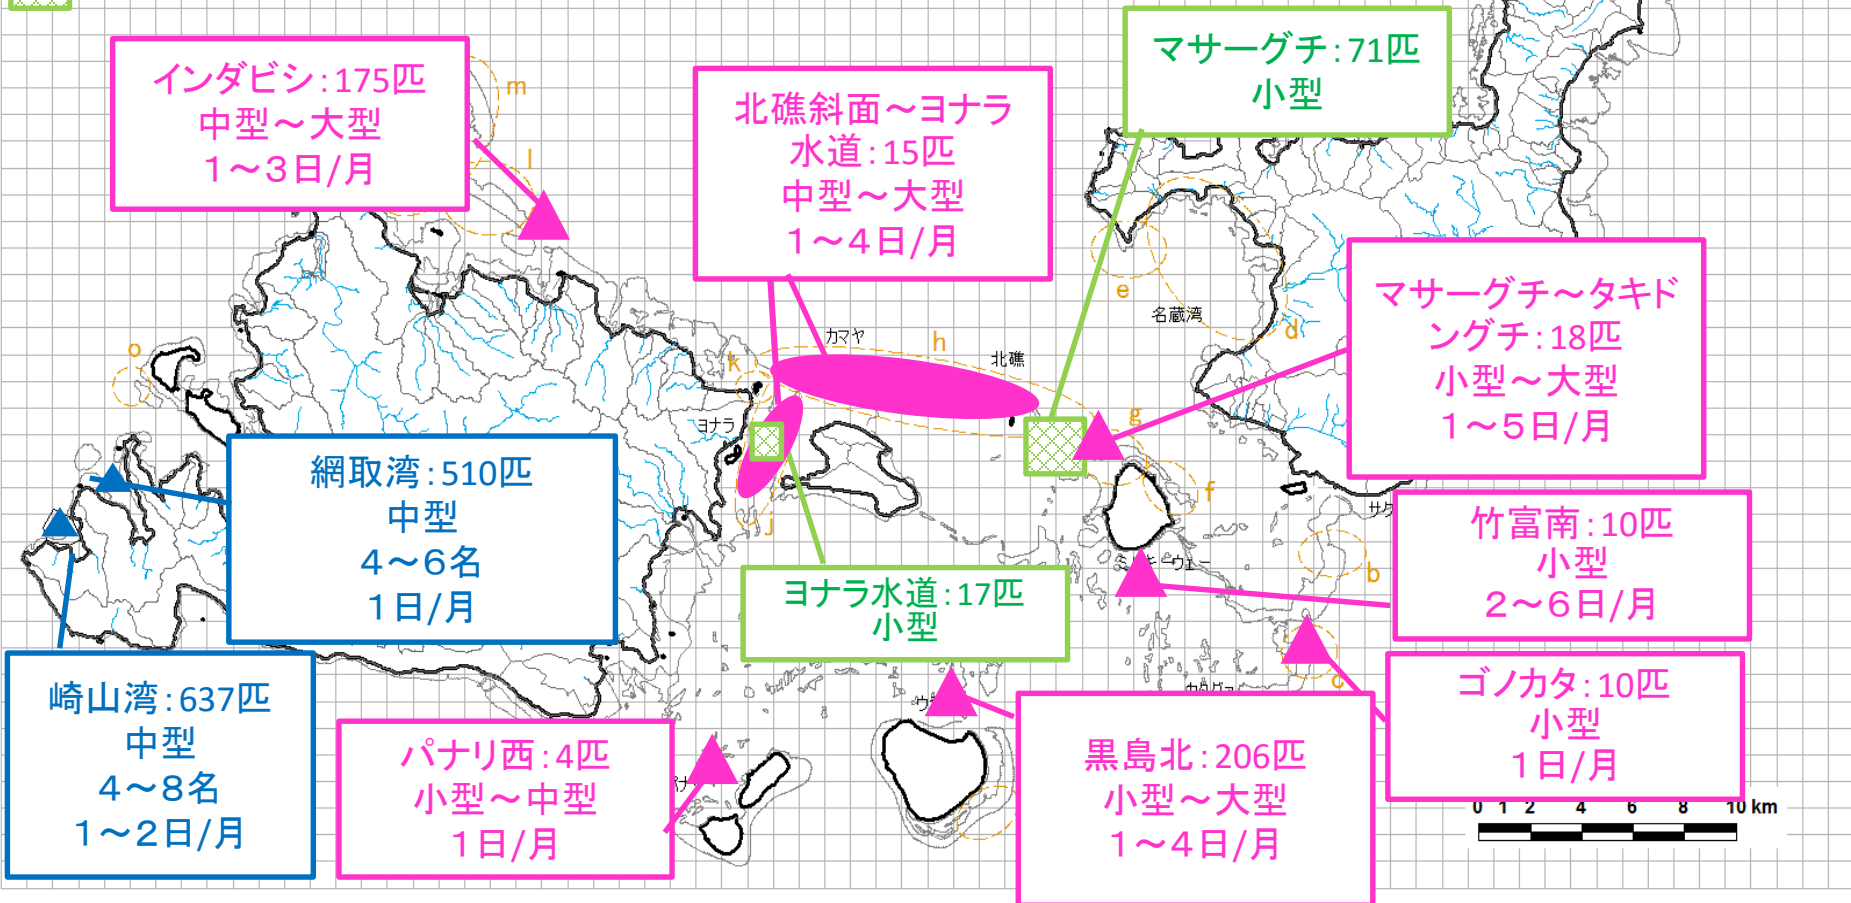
インダビシ：175匹
中型～大型
1～3日/月

北礁斜面～ヨナラ水道：15匹
中型～大型
1～4日/月

マサーグチ：71匹
小型

マサーグチ～タキドングチ：18匹
小型～大型
1～5日/月

網取湾：510匹
中型
4～6名
1日/月

ヨナラ水道：17匹
小型

竹富南：10匹
小型
2～6日/月

崎山湾：637匹
中型
4～8名
1～2日/月

パナリ西：4匹
小型～中型
1日/月

黒島北：206匹
小型～大型
1～4日/月

ゴノカタ：10匹
小型
1日/月

m
l
o
k
カマヤ
h
北礁
e
名蔵湾
d
g
ヨナラ
f
j
b
c
0 1 2 4 6 8 10 km